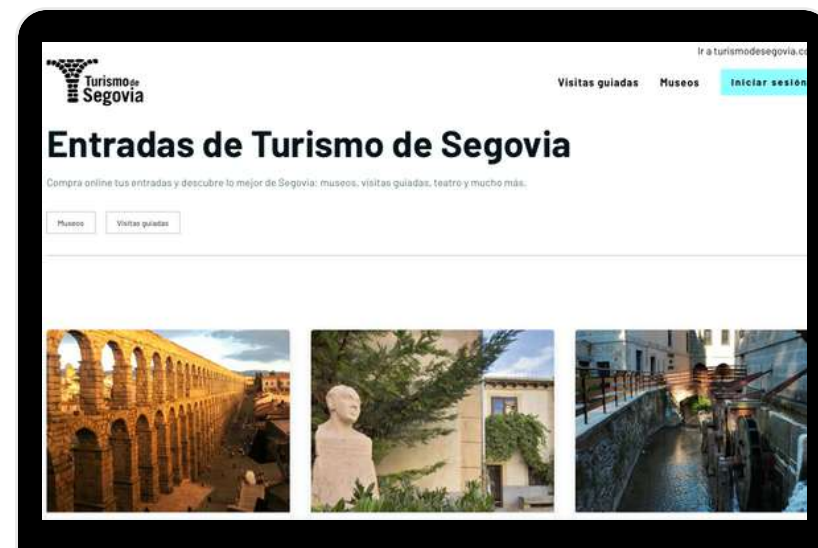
Ir a turismodesegovia.c

Turismo de Segovia

Visitas guiadas Museos Iniciar sesión

Entradas de Turismo de Segovia

Compra online tus entradas y descubre lo mejor de Segovia: museos, visitas guiadas, teatro y mucho más.

Museos Visitas guiadas